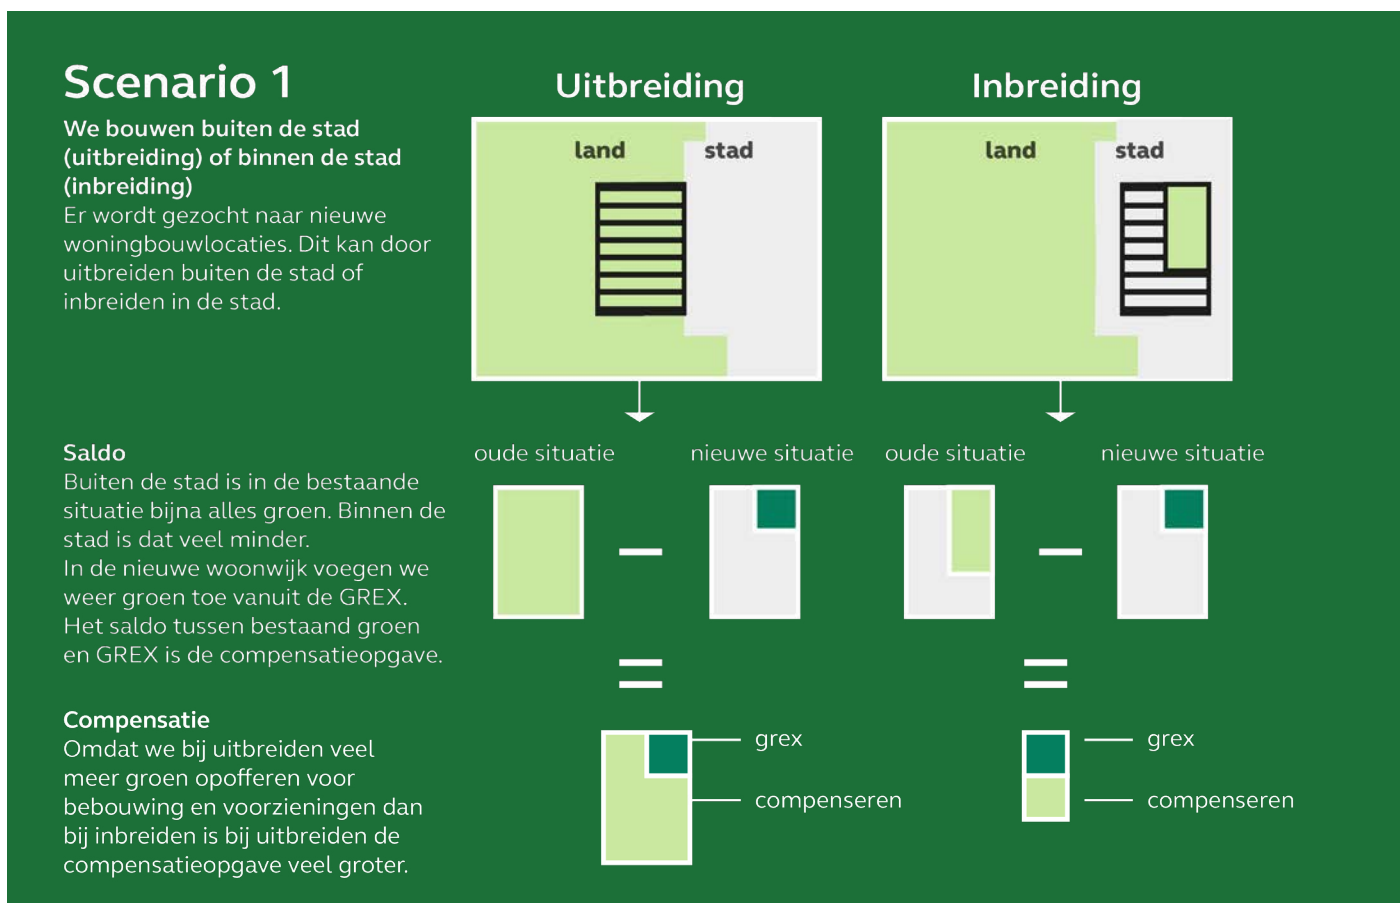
Scenario 1

We bouwen buiten de stad (uitbreiding) of binnen de stad (inbreiding)
Er wordt gezocht naar nieuwe woningbouwlocaties. Dit kan door uitbreiden buiten de stad of inbreiden in de stad.

Uitbreiding

land stad

Inbreiding

land stad

Saldo
Buiten de stad is in de bestaande situatie bijna alles groen. Binnen de stad is dat veel minder.
In de nieuwe woonwijk voegen we weer groen toe vanuit de GREX.
Het saldo tussen bestaand groen en GREX is de compensatieopgave.

oude situatie nieuwe situatie oude situatie nieuwe situatie

–

–

=

=

Compensatie
Omdat we bij uitbreiden veel meer groen opofferen voor bebouwing en voorzieningen dan bij inbreiden is bij uitbreiden de compensatieopgave veel groter.

grex
compenseren

grex
compenseren